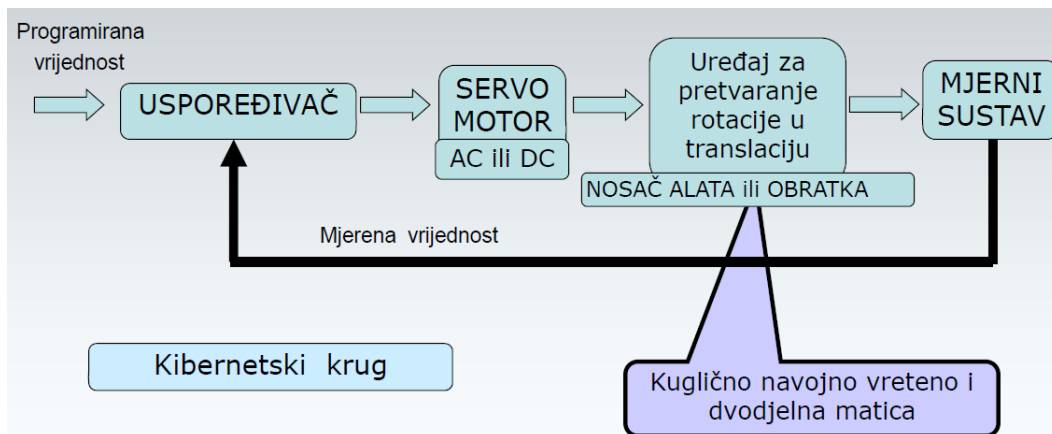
Programirana vrijednost

USPOREĐIVAČ

SERVO MOTOR

AC ili DC

Uređaj za pretvaranje rotacije u translaciju

NOSAČ ALATA ili OBRATKA

MJERNI SUSTAV

Mjerena vrijednost

Kibernetski krug

Kuglično navojno vreteno i dvodjelna matica